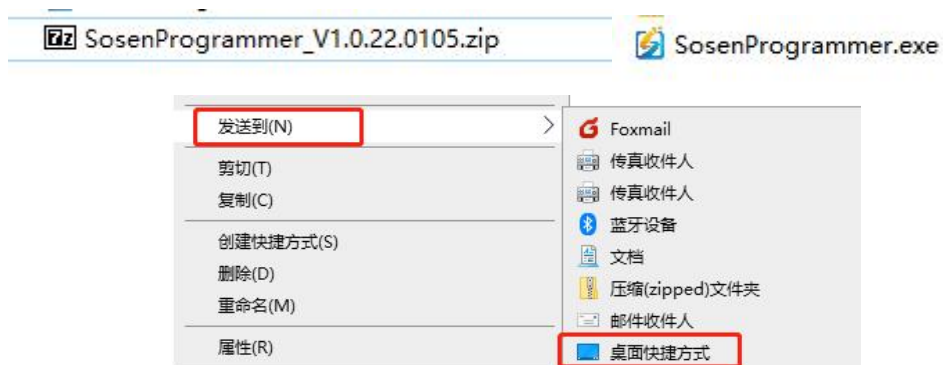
SosenProgrammer_V1.0.22.0105.zip

SosenProgrammer.exe

发送到(N)

剪切(T)

复制(C)

创建快捷方式(S)

删除(D)

重命名(M)

属性(R)

Foxmail

传真收件人

传真收件人

蓝牙设备

文档

压缩(zipped)文件夹

邮件收件人

桌面快捷方式